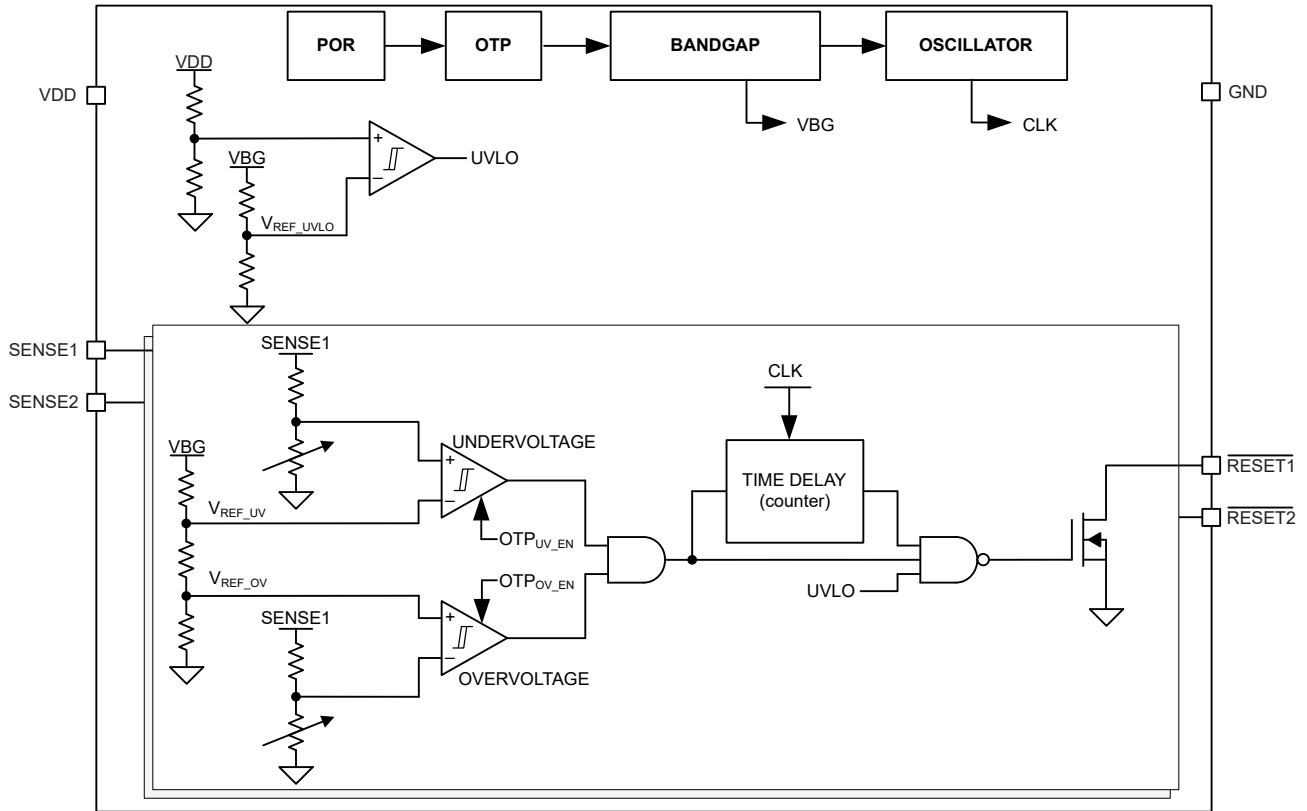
POR
OTP
BANDGAP
OSCILLATOR
VBG
CLK
VDD
VDD
GND
+
−
UVLO
VBG
$V_{REF\_UVLO}$
SENSE1
SENSE2
SENSE1
CLK
VBG
UNDERVOLTAGE
+
−
TIME DELAY
(counter)
$\overline{RESET1}$
$\overline{RESET2}$
$V_{REF\_UV}$
$OTP_{UV\_EN}$
$V_{REF\_OV}$
$OTP_{OV\_EN}$
UVLO
SENSE1
+
−
OVERVOLTAGE